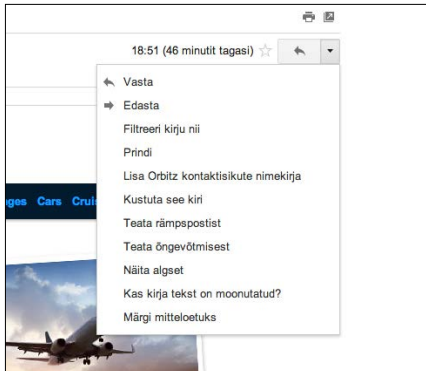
18:51 (46 minutit tagasi)

Vasta
Edasta
Filtreeri kirju nii
Prindi
Lisa Orbitz kontaktisikute nimekirja
Kustuta see kiri
Teata rämpspostist
Teata õngevõtmisest
Näita algset
Kas kirja tekst on moonutatud?
Märgi mitteloetuks

ges Cars Crui